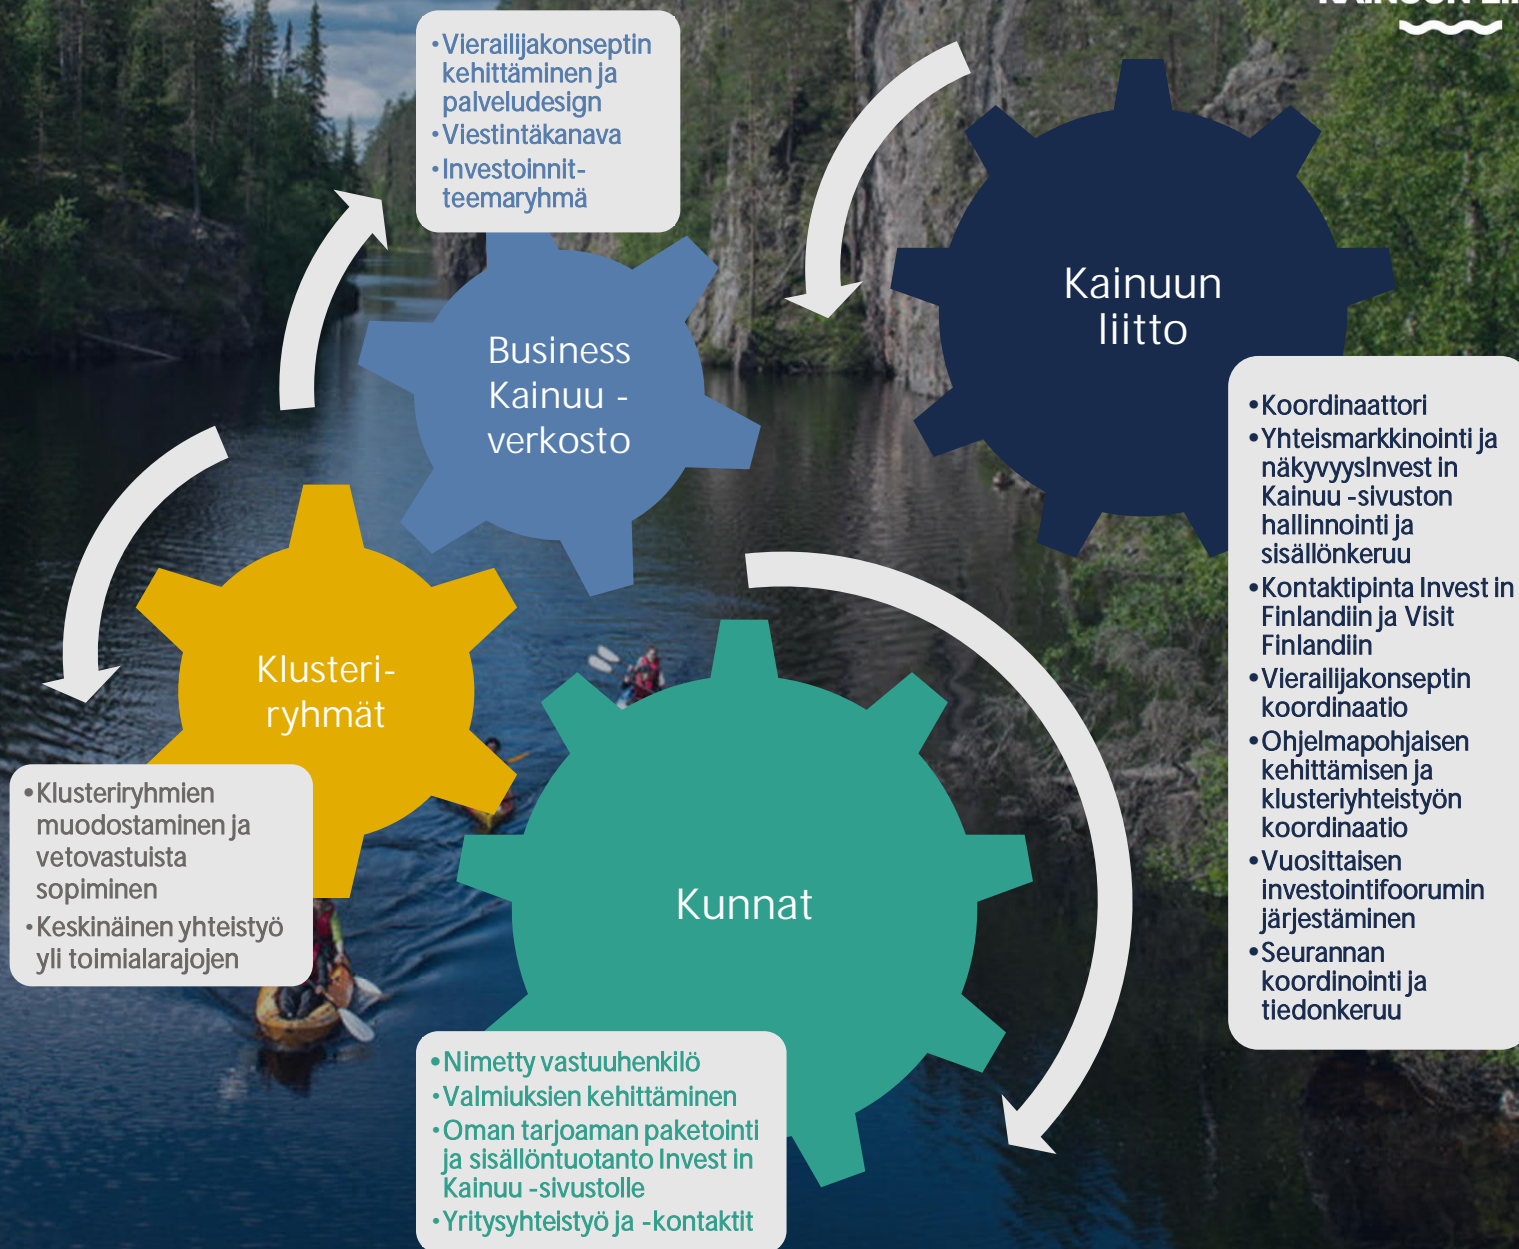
•Vierailijakonseptin kehittäminen ja palveludesign
•Viestintäkanava
•Investoinnit-teemaryhmä

Business Kainuu -verkosto

Kainuun liitto

•Koordinaattori
•Yhteismarkkinointi ja näkyvyysInvest in Kainuu -sivuston hallinnointi ja sisällönkeruu
•Kontaktipinta Invest in Finlandiin ja Visit Finlandiin
•Vierailijakonseptin koordinaatio
•Ohjelmapohjaisen kehittämisen ja klusteriyhteistyön koordinaatio
•Vuosittaisen investointifoorumin järjestäminen
•Seurannan koordinointi ja tiedonkeruu

Klusteri-ryhmät

•Klusteriryhmien muodostaminen ja vetovastuista sopiminen
•Keskinäinen yhteistyö yli toimialarajojen

Kunnat

•Nimetty vastuuhenkilö
•Valmiuksien kehittäminen
•Oman tarjoaman paketointi ja sisällöntuotanto Invest in Kainuu -sivustolle
•Yritysyhteistyö ja -kontaktit